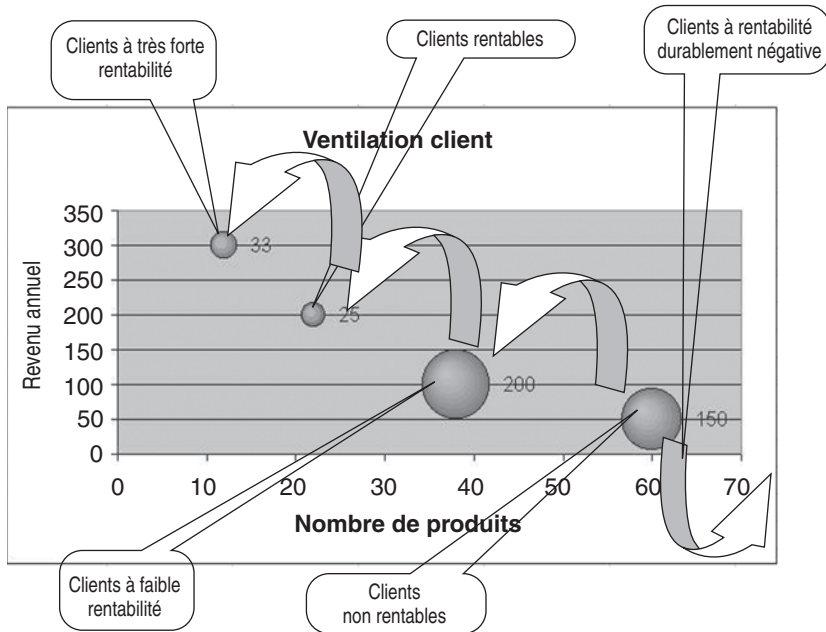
Clients à très forte rentabilité

Clients rentables

Clients à rentabilité durablement négative

Ventilation client

350
300
250
200
150
100
50
0

Revenu annuel

33
25
200
150

0 10 20 30 40 50 60 70

Nombre de produits

Clients à faible rentabilité

Clients non rentables